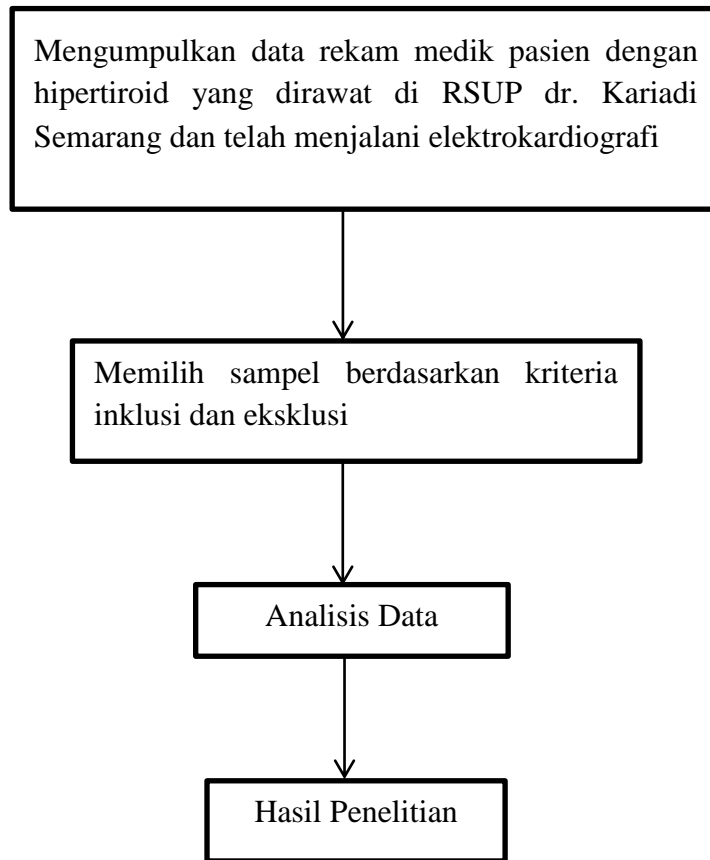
Mengumpulkan data rekam medik pasien dengan hipertiroid yang dirawat di RSUP dr. Kariadi Semarang dan telah menjalani elektrokardiografi

Memilih sampel berdasarkan kriteria inklusi dan eksklusi

Analisis Data

Hasil Penelitian